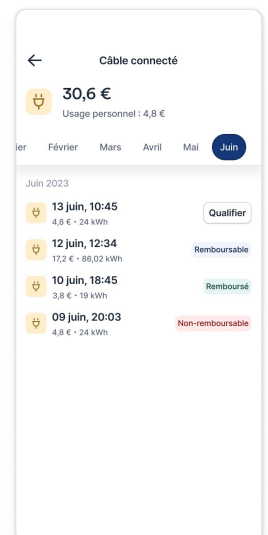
Câble connecté

30,6 €
Usage personnel : 4,8 €

ier Février Mars Avril Mai Juin

Juin 2023

13 juin, 10:45
4,8 € • 24 kWh
Qualifier

12 juin, 12:34
17,2 € • 86,02 kWh
Remboursable

10 juin, 18:45
3,8 € • 19 kWh
Remboursé

09 juin, 20:03
4,8 € • 24 kWh
Non-remboursable